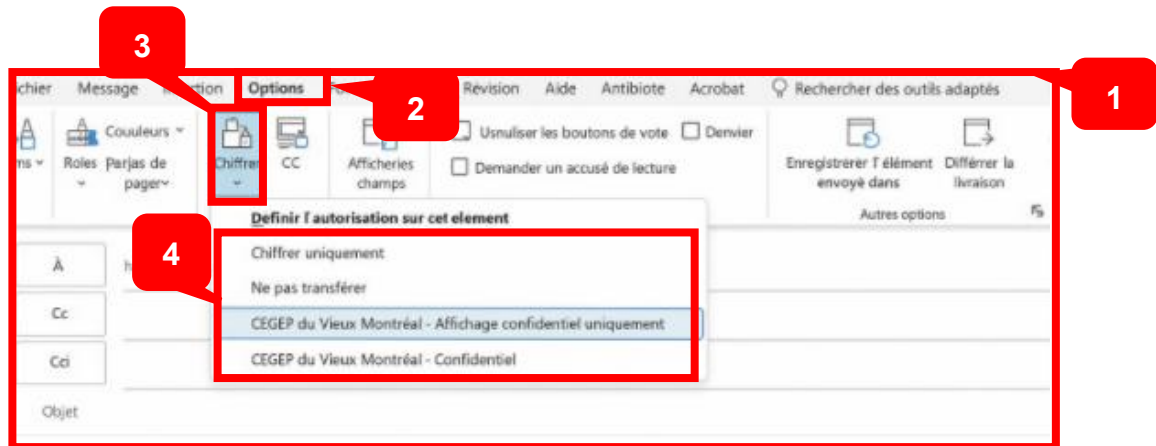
3

1

2

4

chier Message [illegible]tion Options Révision Aide Antibiote Acrobat Rechercher des outils adaptés

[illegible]ms Roles Couleurs Parjas de pager Chiffrer CC Afficheries champs Usnuliser les boutons de vote Denvier Demander un accusé de lecture Enregistrer l'élément envoyé dans Différer la livraison Autres options

Definir l'autorisation sur cet element

Chiffrer uniquement

Ne pas transférer

CEGEP du Vieux Montréal - Affichage confidentiel uniquement

CEGEP du Vieux Montréal - Confidentiel

À

Cc

Cci

Objet